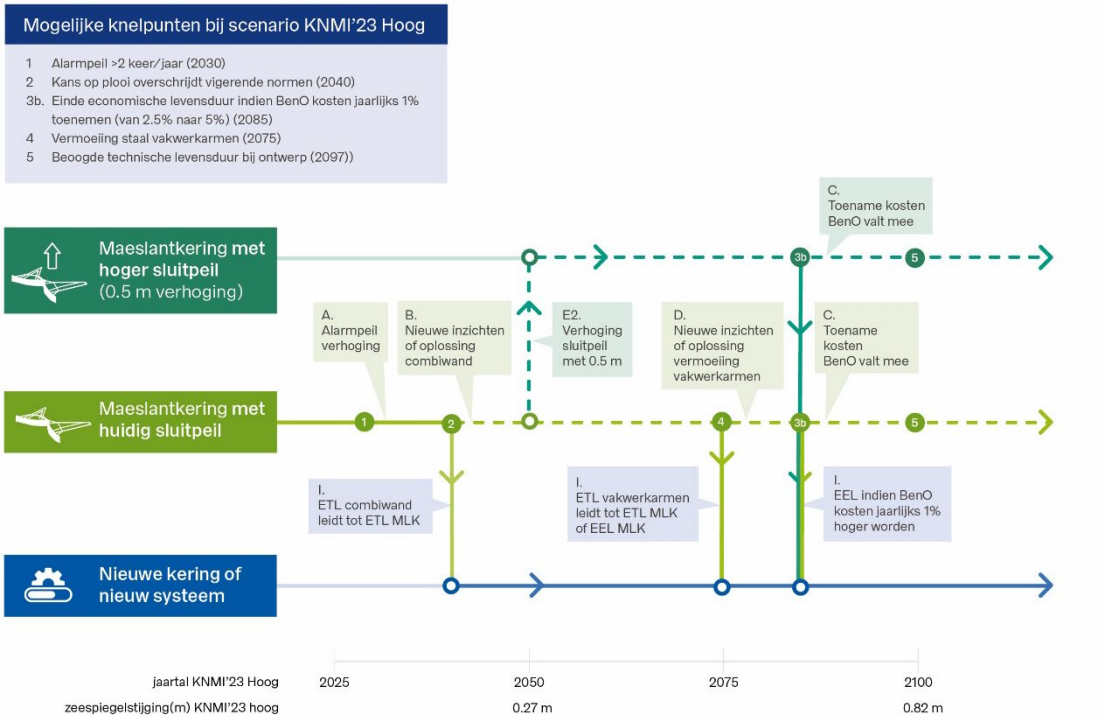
Mogelijke knelpunten bij scenario KNMI'23 Hoog

1 Alarmpeil >2 keer/jaar (2030)
2 Kans op plooi overschrijdt vigerende normen (2040)
3b. Einde economische levensduur indien BenO kosten jaarlijks 1% toenemen (van 2.5% naar 5%) (2085)
4 Vermoeiing staal vakwerkarmen (2075)
5 Beoogde technische levensduur bij ontwerp (2097))

C. Toename kosten BenO valt mee

Maeslantkering met hoger sluitpeil (0.5 m verhoging)

3b

5

A. Alarmpeil verhoging

B. Nieuwe inzichten of oplossing combiwand

E2. Verhoging sluitpeil met 0.5 m

D. Nieuwe inzichten of oplossing vermoeiing vakwerkarmen

C. Toename kosten BenO valt mee

Maeslantkering met huidig sluitpeil

1

2

4

3b

5

I. ETL combiwand leidt tot ETL MLK

I. ETL vakwerkarmen leidt tot ETL MLK of EEL MLK

I. EEL indien BenO kosten jaarlijks 1% hoger worden

Nieuwe kering of nieuw systeem

jaartal KNMI'23 Hoog 2025 2050 2075 2100

zeespiegelstijging(m) KNMI'23 hoog 0.27 m 0.82 m